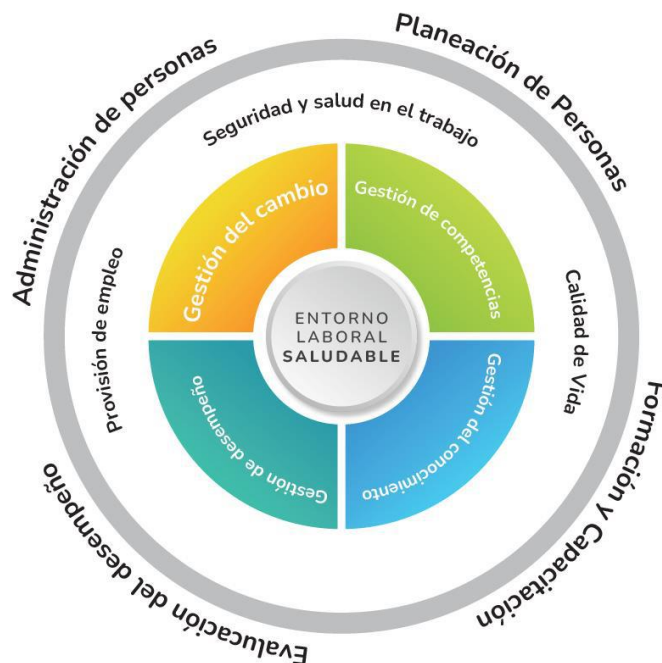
Planeación de Personas

Formación y Capacitación

Evaluación del desempeño

Administración de personas

Seguridad y salud en el trabajo

Calidad de Vida

Provisión de empleo

Gestión del cambio

Gestión de competencias

Gestión del conocimiento

Gestión de desempeño

ENTORNO LABORAL SALUDABLE